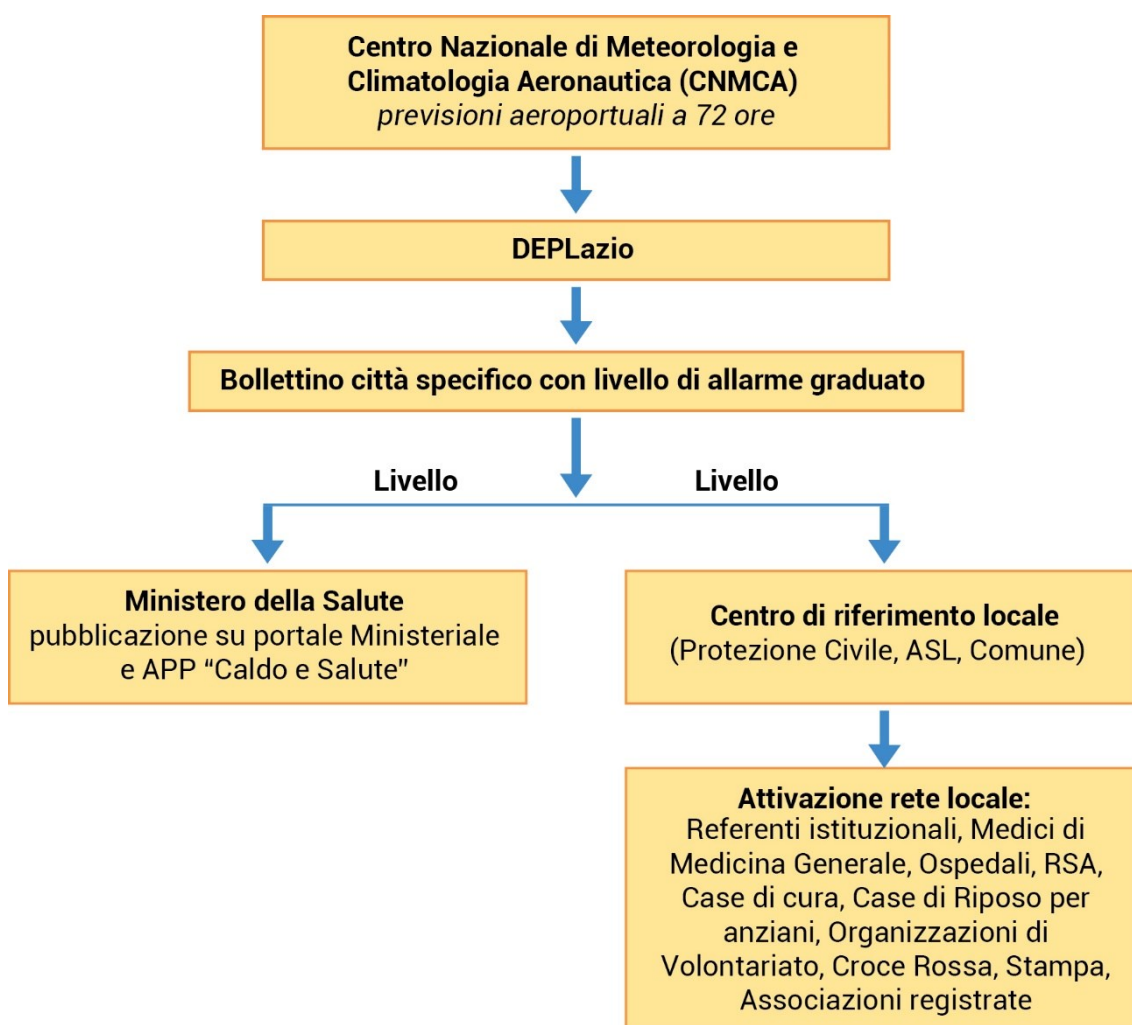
Centro Nazionale di Meteorologia e Climatologia Aeronautica (CNMCA)
previsioni aeroportuali a 72 ore

DEPLazio

Bollettino città specifico con livello di allarme graduato

Livello

Livello

Ministero della Salute
pubblicazione su portale Ministeriale e APP "Caldo e Salute"

Centro di riferimento locale
(Protezione Civile, ASL, Comune)

Attivazione rete locale:
Referenti istituzionali, Medici di Medicina Generale, Ospedali, RSA, Case di cura, Case di Riposo per anziani, Organizzazioni di Volontariato, Croce Rossa, Stampa, Associazioni registrate